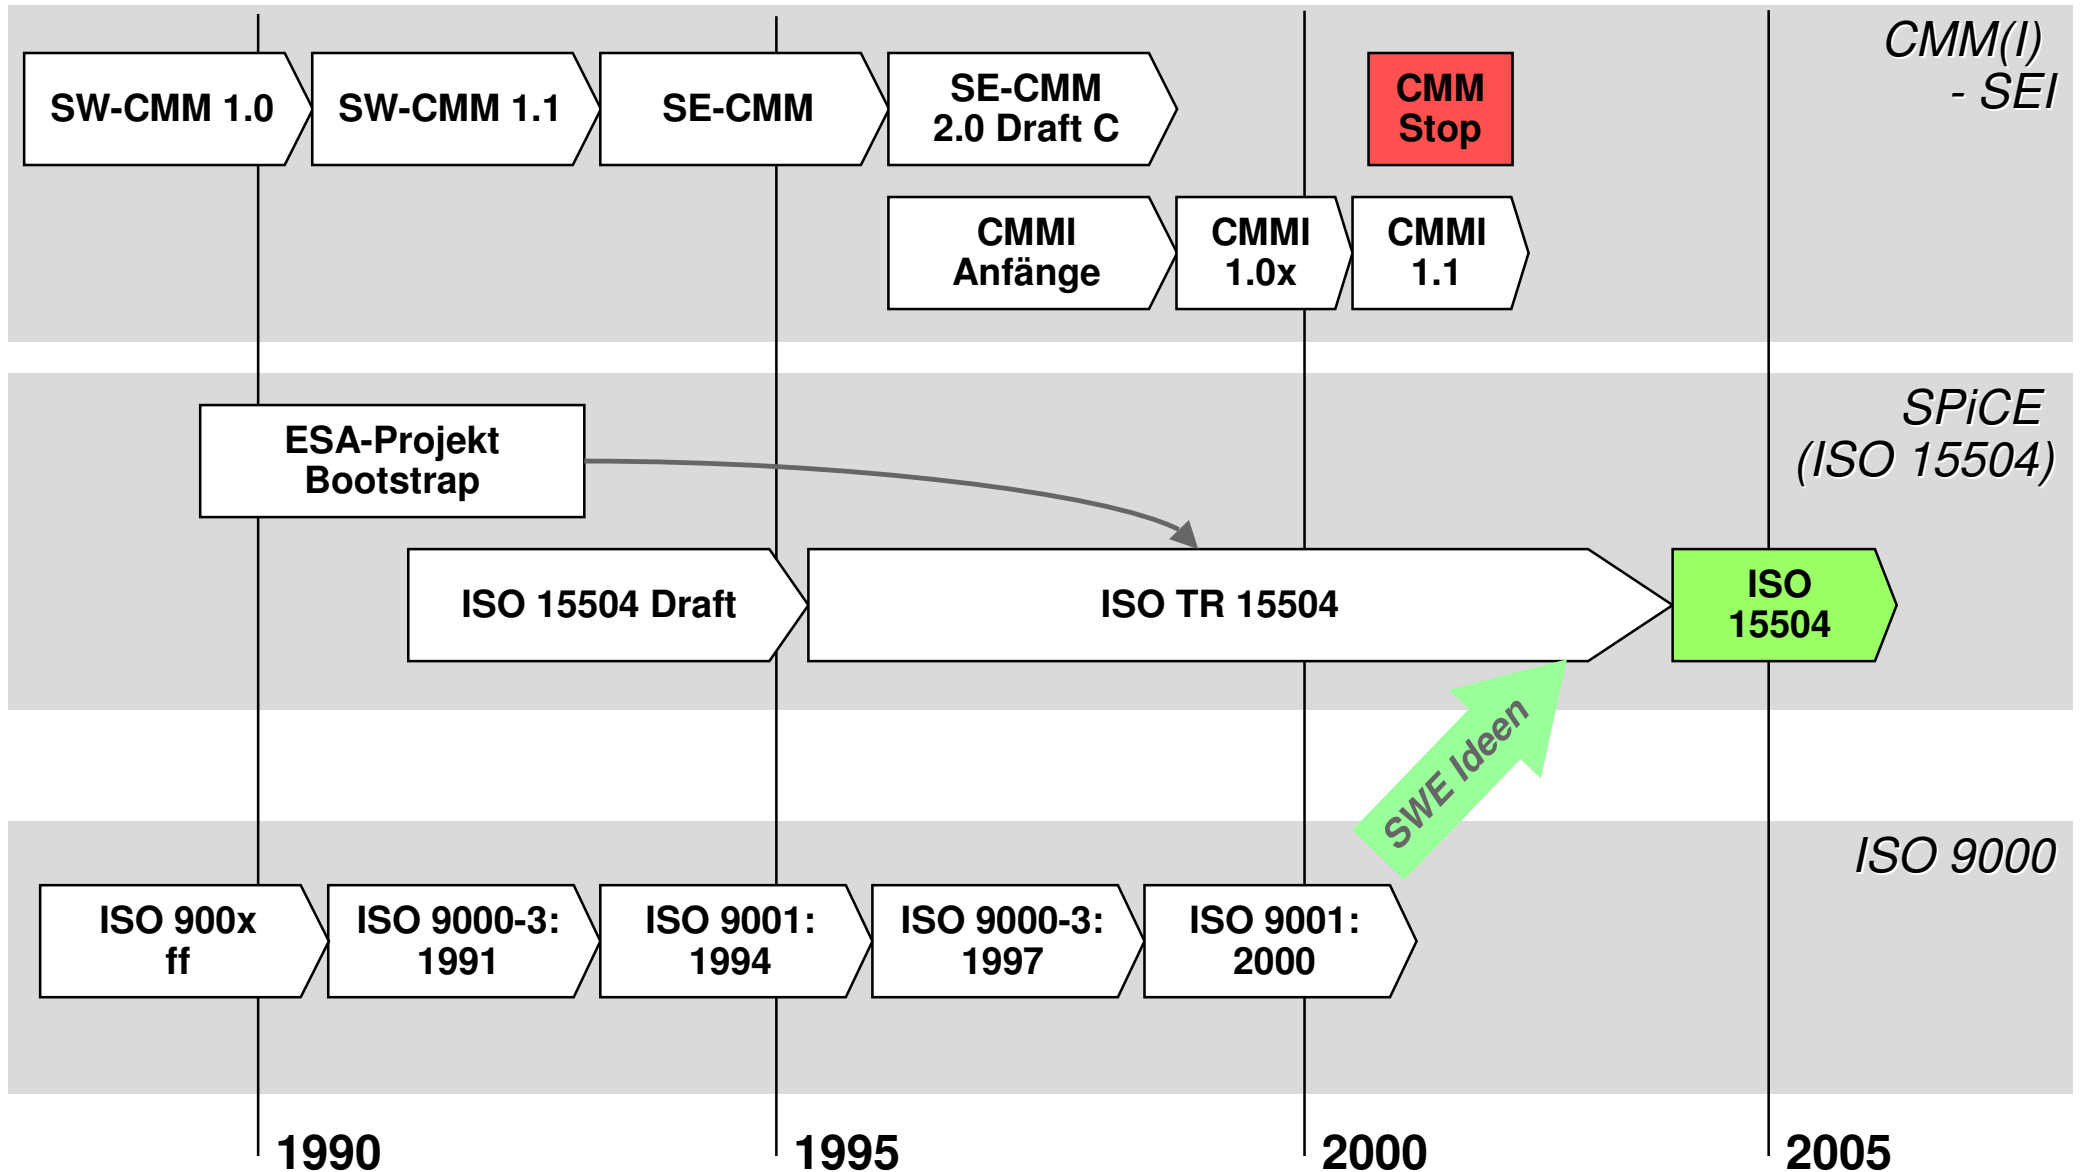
CMM(I)
- SEI

SW-CMM 1.0
SW-CMM 1.1
SE-CMM
SE-CMM
2.0 Draft C
CMM
Stop

CMMI
Anfänge
CMMI
1.0x
CMMI
1.1

SPiCE
(ISO 15504)

ESA-Projekt
Bootstrap

ISO 15504 Draft
ISO TR 15504
ISO
15504

SWE Ideen

ISO 9000

ISO 900x
ff
ISO 9000-3:
1991
ISO 9001:
1994
ISO 9000-3:
1997
ISO 9001:
2000

1990
1995
2000
2005